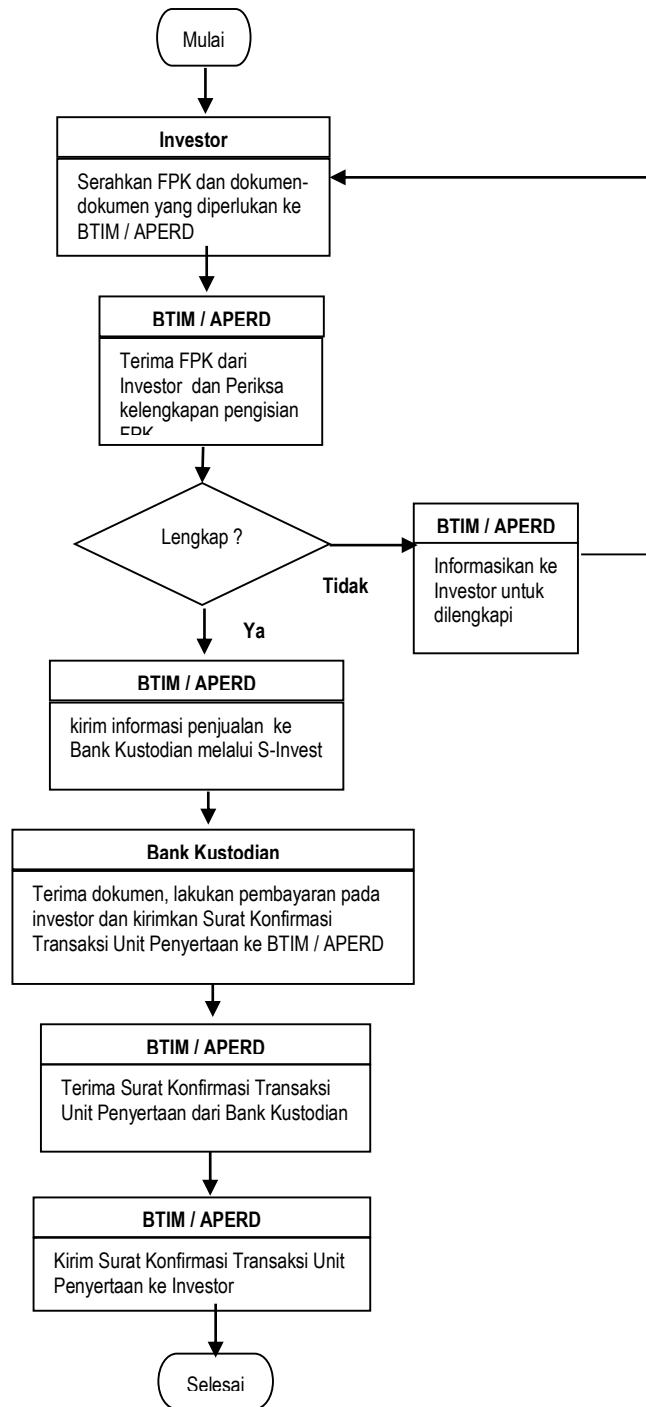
Mulai

Investor

Serahkan FPK dan dokumen-dokumen yang diperlukan ke BTIM / APERD

BTIM / APERD

Terima FPK dari Investor dan Periksa kelengkapan pengisian FPK

Lengkap ?

Tidak

BTIM / APERD

Informasikan ke Investor untuk dilengkapi

Ya

BTIM / APERD

kirim informasi penjualan ke Bank Kustodian melalui S-Invest

Bank Kustodian

Terima dokumen, lakukan pembayaran pada investor dan kirimkan Surat Konfirmasi Transaksi Unit Penyertaan ke BTIM / APERD

BTIM / APERD

Terima Surat Konfirmasi Transaksi Unit Penyertaan dari Bank Kustodian

BTIM / APERD

Kirim Surat Konfirmasi Transaksi Unit Penyertaan ke Investor

Selesai